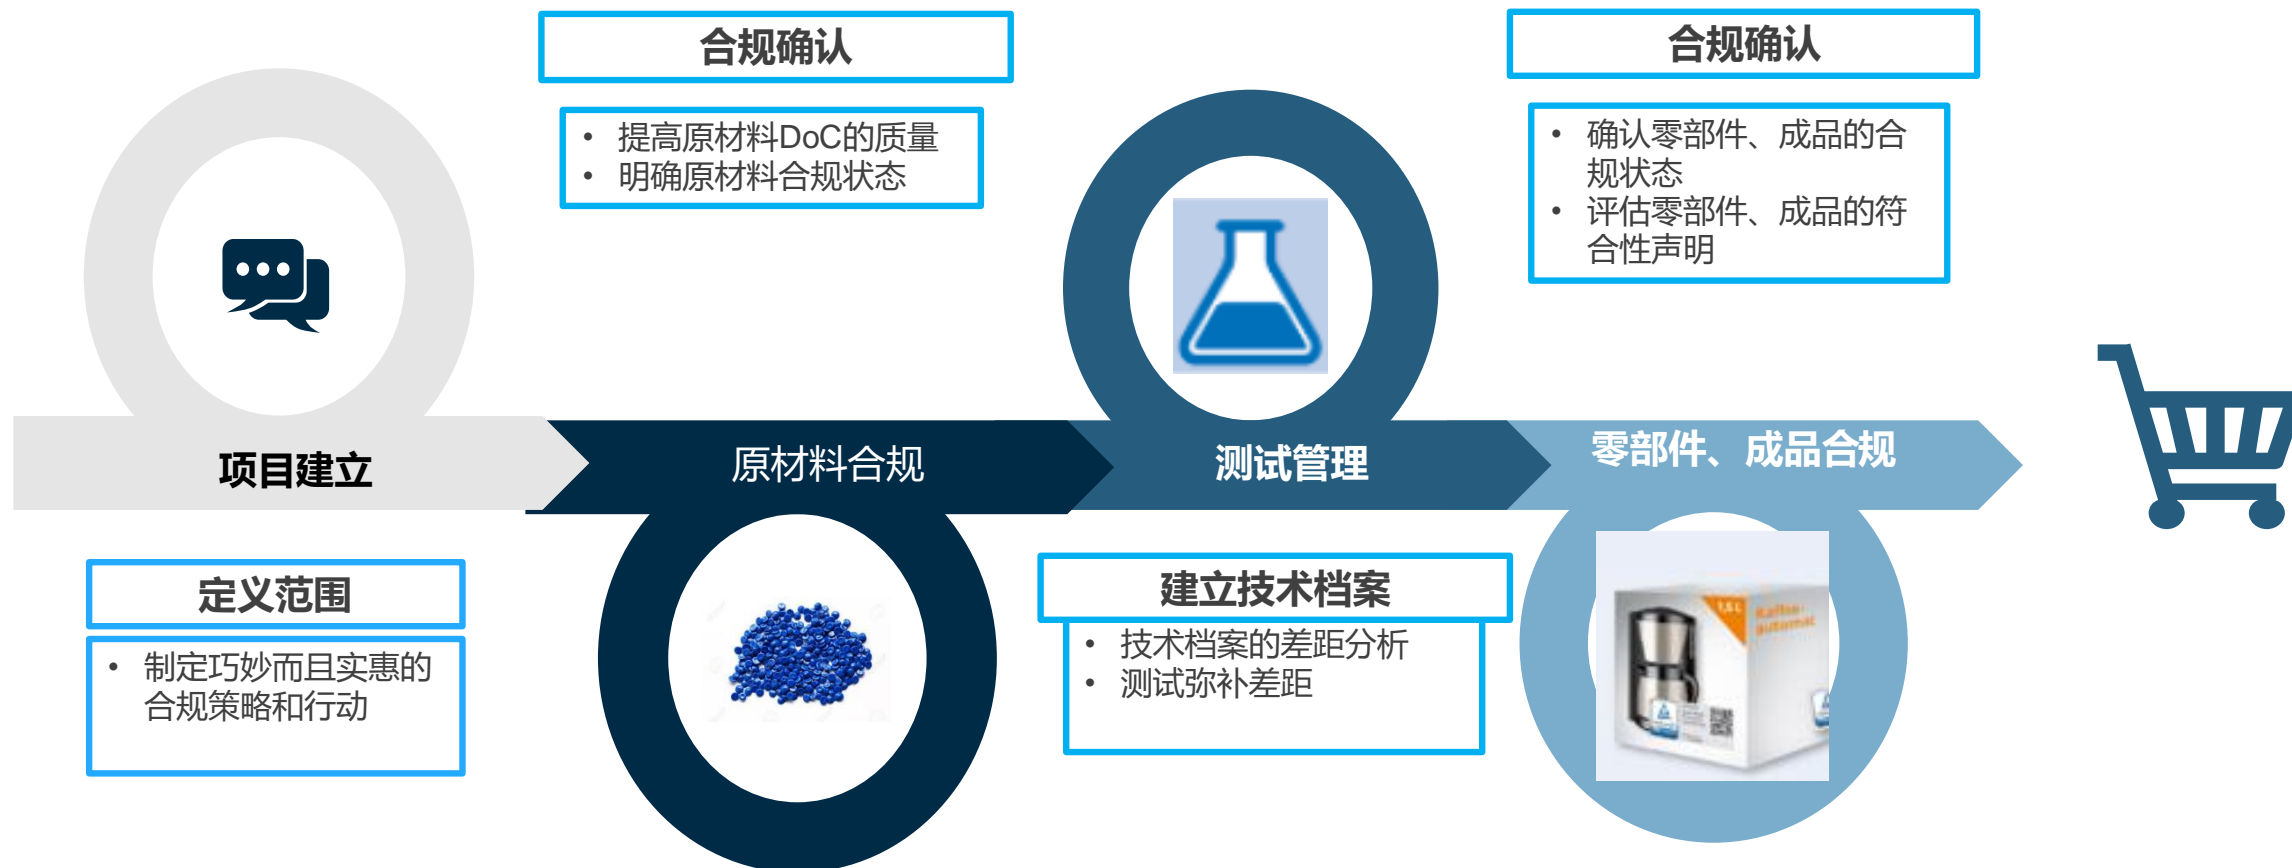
合规确认

• 提高原材料DoC的质量
• 明确原材料合规状态

合规确认

• 确认零部件、成品的合规状态
• 评估零部件、成品的符合性声明

项目建立

原材料合规

测试管理

零部件、成品合规

定义范围

• 制定巧妙而且实惠的合规策略和行动

建立技术档案

• 技术档案的差距分析
• 测试弥补差距